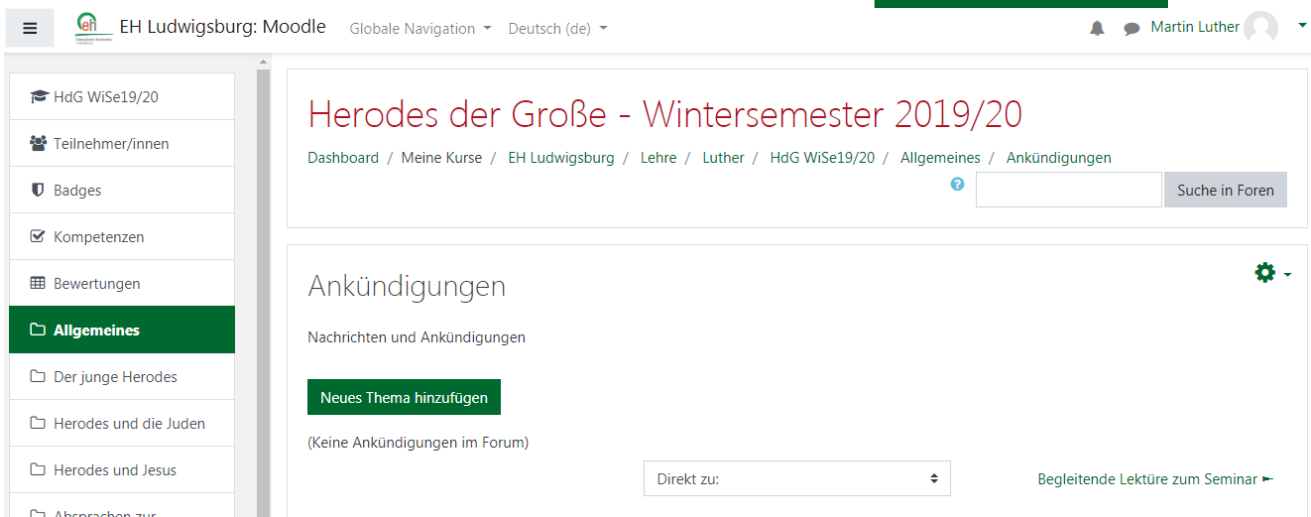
EH Ludwigsburg: Moodle   Globale Navigation   Deutsch (de)   Martin Luther

HdG WiSe19/20
Teilnehmer/innen
Badges
Kompetenzen
Bewertungen
Allgemeines
Der junge Herodes
Herodes und die Juden
Herodes und Jesus
Absprachen zur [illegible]

Herodes der Große - Wintersemester 2019/20

Dashboard / Meine Kurse / EH Ludwigsburg / Lehre / Luther / HdG WiSe19/20 / Allgemeines / Ankündigungen

Suche in Foren

Ankündigungen

Nachrichten und Ankündigungen

Neues Thema hinzufügen

(Keine Ankündigungen im Forum)

Direkt zu:

Begleitende Lektüre zum Seminar